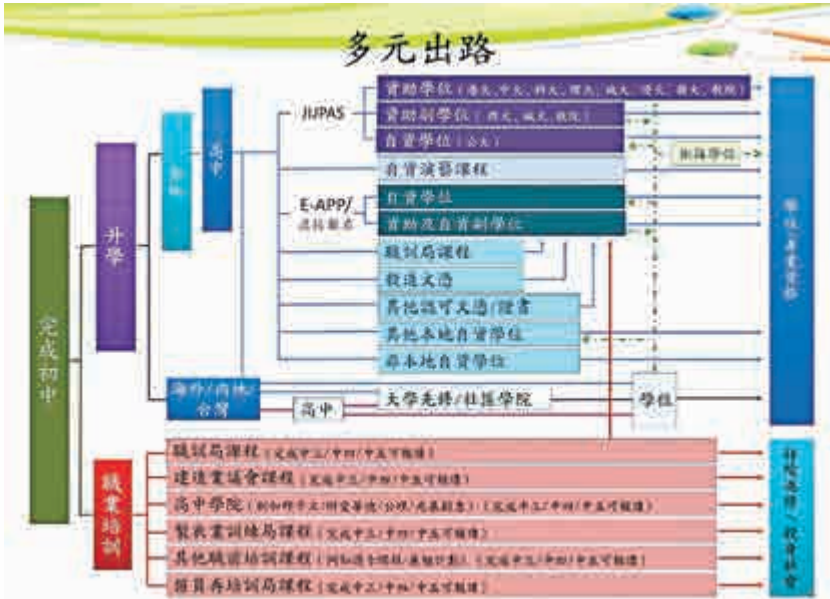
多元出路

完成初中

升學

新高中

高中

JUPAS

資助學位（港大、中大、科大、理大、城大、浸大、嶺大、教院）

資助副學位（理大、城大、教院）

自資學位（公大）

自資演藝課程

銜接學位

E-APP/ 院校報名

自資學位

資助及自資副學位

職訓局課程

毅進文憑

其他認可文憑/證書

其他本地自資學位

非本地自資學位

海外/內地/台灣

高中

大學先修/社區學院

學位

學位或專業資格

職業培訓

職訓局課程（完成中三/中四/中五可報讀）

建造業議會課程（完成中三/中四/中五可報讀）

高中學院（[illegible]）（完成中三/中四/中五可報讀）

製衣業訓練局課程（完成中三/中四/中五可報讀）

其他職前培訓課程（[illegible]）（完成中三/中四/中五可報讀）

僱員再培訓局課程（完成中三/中四/中五可報讀）

技術專修 / 投身社會